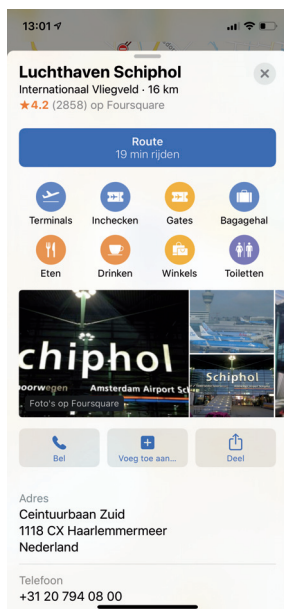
13:01

Luchthaven Schiphol
Internationaal Vliegveld · 16 km
★4.2 (2858) op Foursquare

Route
19 min rijden

Terminals
Inchecken
Gates
Bagagehal
Eten
Drinken
Winkels
Toiletten

chiphol
oorwegen
Amsterdam Airport Sc
Foto's op Foursquare
Schiphol

Bel
Voeg toe aan...
Deel

Adres
Ceintuurbaan Zuid
1118 CX Haarlemmermeer
Nederland

Telefoon
+31 20 794 08 00